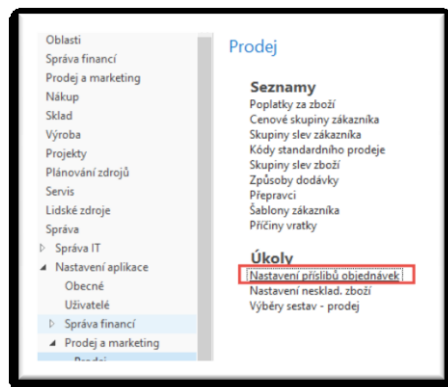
Oblasti
Správa financí
Prodej a marketing
Nákup
Sklad
Výroba
Projekty
Plánování zdrojů
Servis
Lidské zdroje
Správa
Správa IT
Nastavení aplikace
Obecné
Uživatelé
Správa financí
Prodej a marketing
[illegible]

Prodej

Seznamy
Poplatky za zboží
Cenové skupiny zákazníka
Skupiny slev zákazníka
Kódy standardního prodeje
Skupiny slev zboží
Způsoby dodávky
Přepravci
Šablony zákazníka
Příčiny vratky

Úkoly
Nastavení příslibů objednávek
Nastavení nesklad. zboží
Výběry sestav - prodej